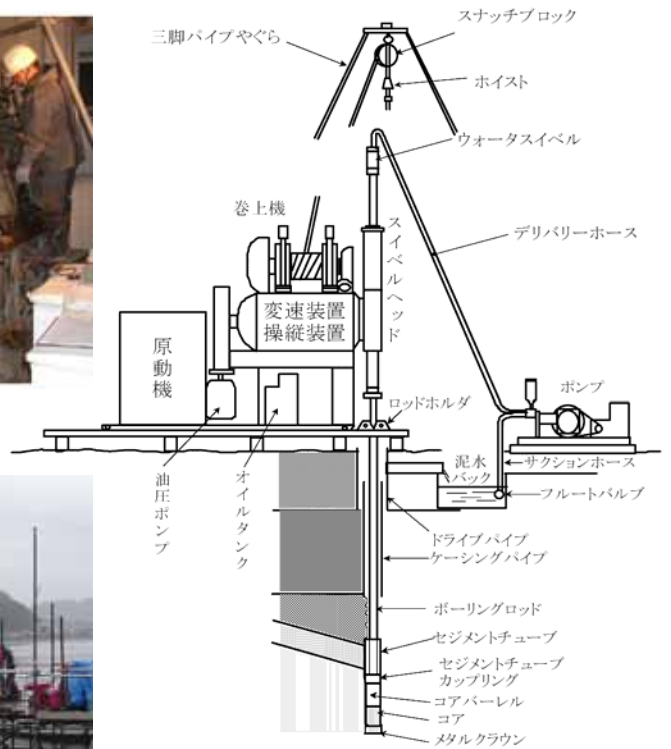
三脚パイプやぐら
スナッチブロック
ホイスト
ウォータスイベル
巻上機
スイベルヘッド
デリバリーホース
変速装置
操縦装置
原動機
ポンプ
ロッドホルダ
泥水バック
サクションホース
フルートバルブ
油圧ポンプ
オイルタンク
ドライブパイプ
ケーシングパイプ
ボーリングロッド
セジメントチューブ
セジメントチューブカップリング
コアバーレル
コア
メタルクラウン